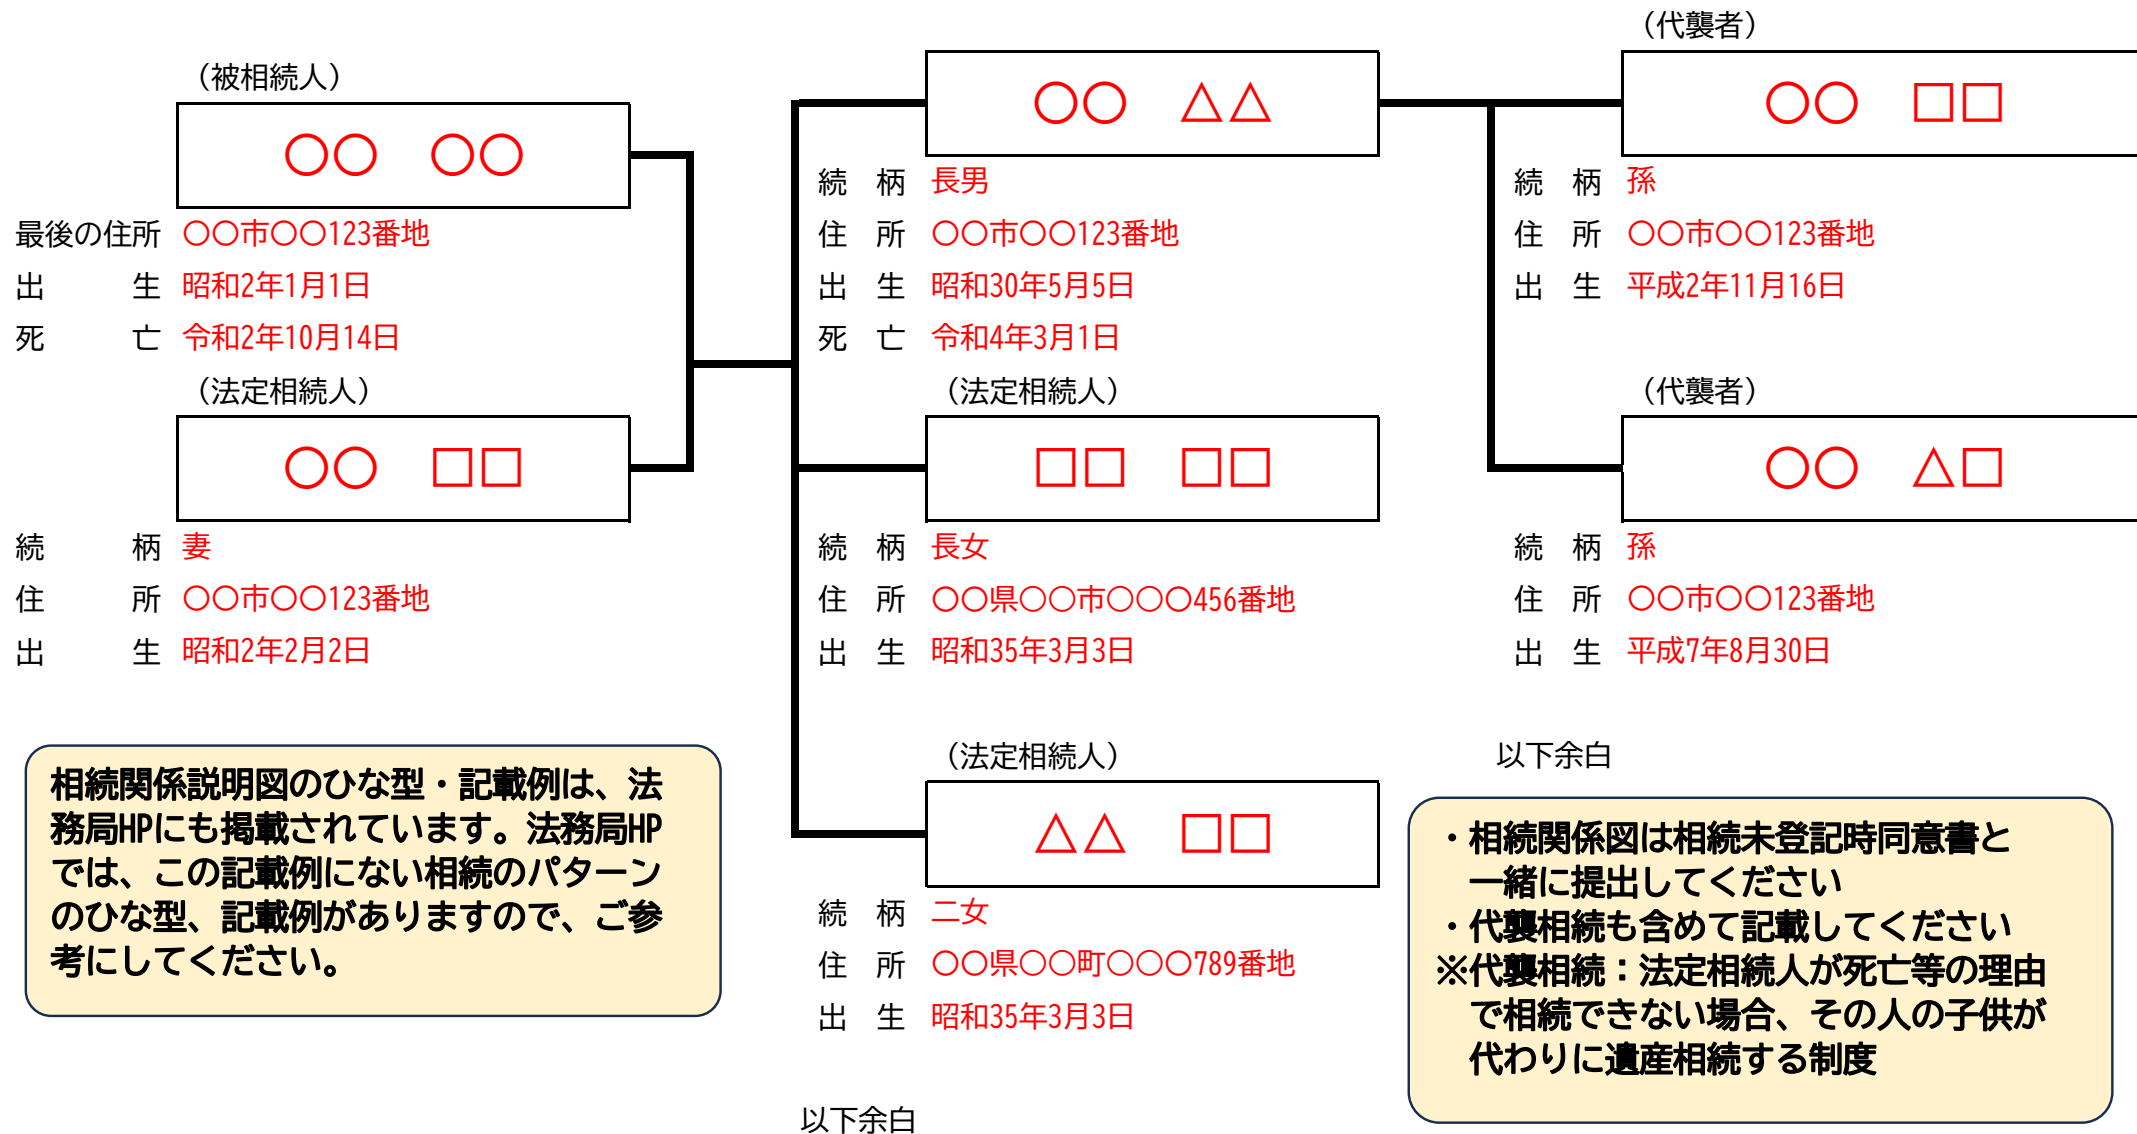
（被相続人）

〇〇　〇〇

最後の住所　〇〇市〇〇123番地
出　生　昭和2年1月1日
死　亡　令和2年10月14日

（法定相続人）

〇〇　□□

続　柄　妻
住　所　〇〇市〇〇123番地
出　生　昭和2年2月2日

〇〇　△△

続　柄　長男
住　所　〇〇市〇〇123番地
出　生　昭和30年5月5日
死　亡　令和4年3月1日

（法定相続人）

□□　□□

続　柄　長女
住　所　〇〇県〇〇市〇〇〇456番地
出　生　昭和35年3月3日

（法定相続人）

△△　□□

続　柄　二女
住　所　〇〇県〇〇町〇〇〇789番地
出　生　昭和35年3月3日

以下余白

（代襲者）

〇〇　□□

続　柄　孫
住　所　〇〇市〇〇123番地
出　生　平成2年11月16日

（代襲者）

〇〇　△□

続　柄　孫
住　所　〇〇市〇〇123番地
出　生　平成7年8月30日

以下余白

相続関係説明図のひな型・記載例は、法務局HPにも掲載されています。法務局HPでは、この記載例にない相続のパターンのひな型、記載例がありますので、ご参考にしてください。

・相続関係図は相続未登記時同意書と一緒に提出してください
・代襲相続も含めて記載してください
※代襲相続：法定相続人が死亡等の理由で相続できない場合、その人の子供が代わりに遺産相続する制度